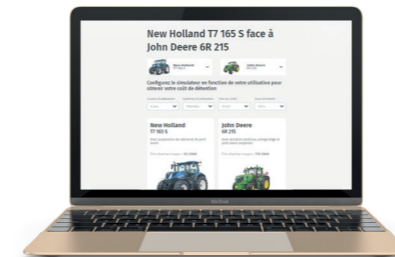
New Holland T7 165 S face à John Deere 6R 215

New Holland T7 165 S

John Deere 6R 215

Configurez le simulateur en fonction de votre utilisation pour obtenir votre coût de détention

New Holland T7 165 S

John Deere 6R 215

MacBook